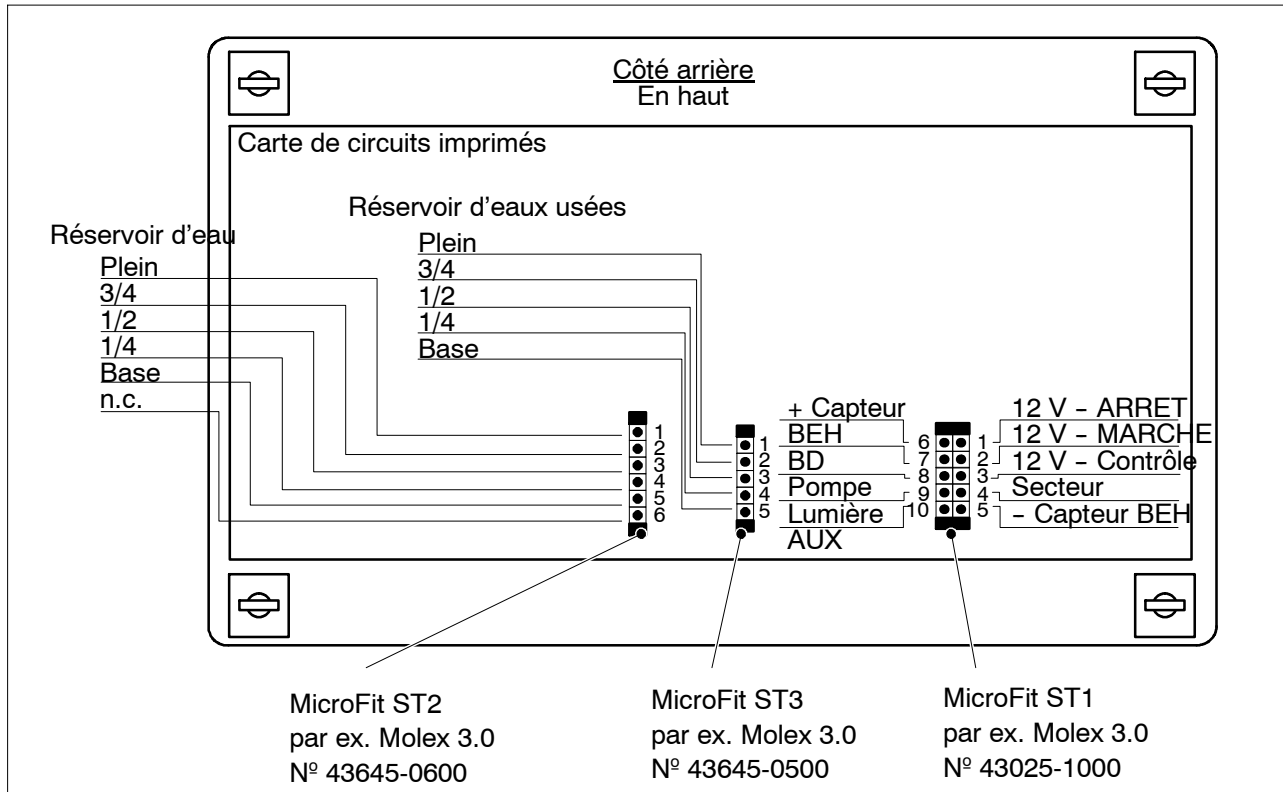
Côté arrière
En haut

Carte de circuits imprimés

Réservoir d'eaux usées
Plein
3/4
1/2
1/4
Base

Réservoir d'eau
Plein
3/4
1/2
1/4
Base
n.c.

1
2
3
4
5
6

1
2
3
4
5

+ Capteur
BEH
BD
Pompe
Lumière
AUX

6
7
8
9
10

1
2
3
4
5

12 V – ARRET
12 V – MARCHE
12 V – Contrôle
Secteur
– Capteur BEH

MicroFit ST2
par ex. Molex 3.0
Nº 43645-0600

MicroFit ST3
par ex. Molex 3.0
Nº 43645-0500

MicroFit ST1
par ex. Molex 3.0
Nº 43025-1000